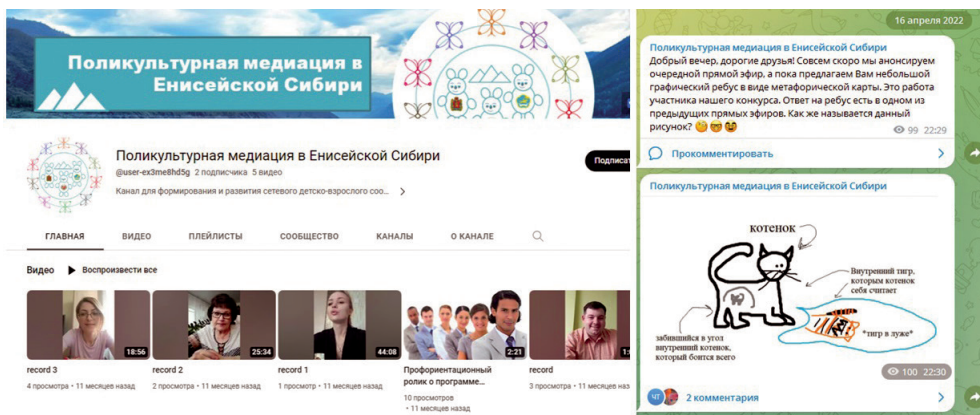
Поликультурная медиация в Енисейской Сибири

Поликультурная медиация в Енисейской Сибири

@user-ex3me8hd5g 2 подписчика 5 видео

Канал для формирования и развития сетевого детско-взрослого соо... >

Подписат

ГЛАВНАЯ ВИДЕО ПЛЕЙЛИСТЫ СООБЩЕСТВО КАНАЛЫ О КАНАЛЕ

Видео Воспроизвести все

18:56
record 3
4 просмотра • 11 месяцев назад

25:34
record 2
2 просмотра • 11 месяцев назад

44:08
record 1
1 просмотр • 11 месяцев назад

2:21
Профориентационный ролик о программе...
10 просмотров
• 11 месяцев назад

1:
record
3 просмотра • 11 месяцев назад

16 апреля 2022

Поликультурная медиация в Енисейской Сибири
Добрый вечер, дорогие друзья! Совсем скоро мы анонсируем очередной прямой эфир, а пока предлагаем Вам небольшой графический ребус в виде метафорической карты. Это работа участника нашего конкурса. Ответ на ребус есть в одном из предыдущих прямых эфиров. Как же называется данный рисунок? 😊😊😊
99 22:29

Прокомментировать

Поликультурная медиация в Енисейской Сибири

котенок

Внутренний тигр, которым котенок себя считает

забившийся в угол внутренний котенок, который боится всего

*тигр в луже*

100 22:30

2 комментария